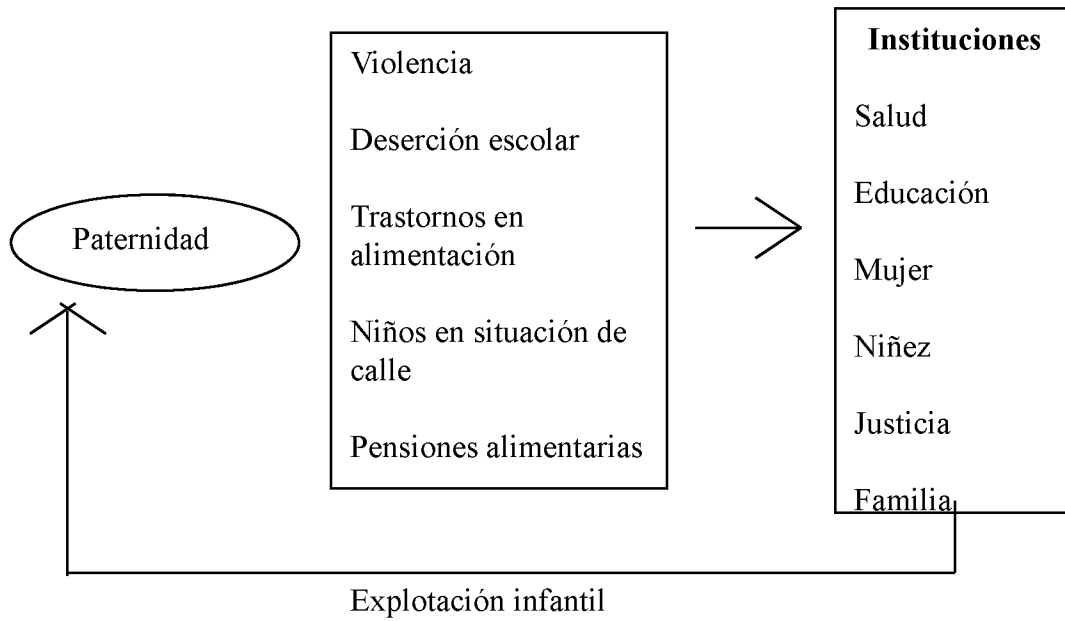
Paternidad

Violencia

Deserción escolar

Trastornos en alimentación

Niños en situación de calle

Pensiones alimentarias

Instituciones

Salud

Educación

Mujer

Niñez

Justicia

Familia

Explotación infantil